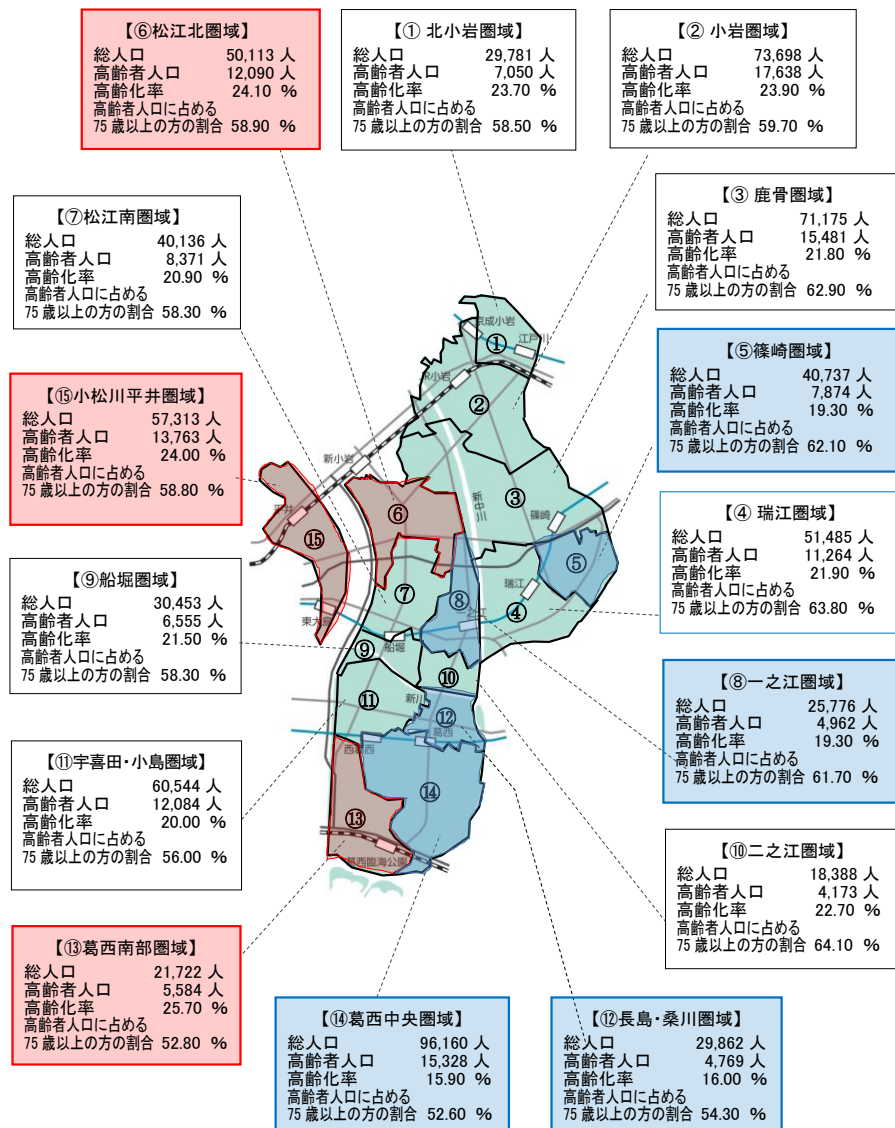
【⑥松江北圏域】
総人口 50,113 人
高齢者人口 12,090 人
高齢化率 24.10 %
高齢者人口に占める
75 歳以上の方の割合 58.90 %

【① 北小岩圏域】
総人口 29,781 人
高齢者人口 7,050 人
高齢化率 23.70 %
高齢者人口に占める
75 歳以上の方の割合 58.50 %

【② 小岩圏域】
総人口 73,698 人
高齢者人口 17,638 人
高齢化率 23.90 %
高齢者人口に占める
75 歳以上の方の割合 59.70 %

【⑦松江南圏域】
総人口 40,136 人
高齢者人口 8,371 人
高齢化率 20.90 %
高齢者人口に占める
75 歳以上の方の割合 58.30 %

【③ 鹿骨圏域】
総人口 71,175 人
高齢者人口 15,481 人
高齢化率 21.80 %
高齢者人口に占める
75 歳以上の方の割合 62.90 %

【⑤篠崎圏域】
総人口 40,737 人
高齢者人口 7,874 人
高齢化率 19.30 %
高齢者人口に占める
75 歳以上の方の割合 62.10 %

【⑮小松川平井圏域】
総人口 57,313 人
高齢者人口 13,763 人
高齢化率 24.00 %
高齢者人口に占める
75 歳以上の方の割合 58.80 %

【④ 瑞江圏域】
総人口 51,485 人
高齢者人口 11,264 人
高齢化率 21.90 %
高齢者人口に占める
75 歳以上の方の割合 63.80 %

【⑨船堀圏域】
総人口 30,453 人
高齢者人口 6,555 人
高齢化率 21.50 %
高齢者人口に占める
75 歳以上の方の割合 58.30 %

【⑧一之江圏域】
総人口 25,776 人
高齢者人口 4,962 人
高齢化率 19.30 %
高齢者人口に占める
75 歳以上の方の割合 61.70 %

【⑪宇喜田・小島圏域】
総人口 60,544 人
高齢者人口 12,084 人
高齢化率 20.00 %
高齢者人口に占める
75 歳以上の方の割合 56.00 %

【⑩二之江圏域】
総人口 18,388 人
高齢者人口 4,173 人
高齢化率 22.70 %
高齢者人口に占める
75 歳以上の方の割合 64.10 %

【⑬葛西南部圏域】
総人口 21,722 人
高齢者人口 5,584 人
高齢化率 25.70 %
高齢者人口に占める
75 歳以上の方の割合 52.80 %

【⑭葛西中央圏域】
総人口 96,160 人
高齢者人口 15,328 人
高齢化率 15.90 %
高齢者人口に占める
75 歳以上の方の割合 52.60 %

【⑫長島・桑川圏域】
総人口 29,862 人
高齢者人口 4,769 人
高齢化率 16.00 %
高齢者人口に占める
75 歳以上の方の割合 54.30 %

京成小岩 江戸川 小岩 新小岩 新中川 篠崎 瑞江 一之江 平井 東大島 船堀 新川 葛西 西葛西 葛西臨海公園
① ② ③ ④ ⑤ ⑥ ⑦ ⑧ ⑨ ⑩ ⑪ ⑫ ⑬ ⑭ ⑮